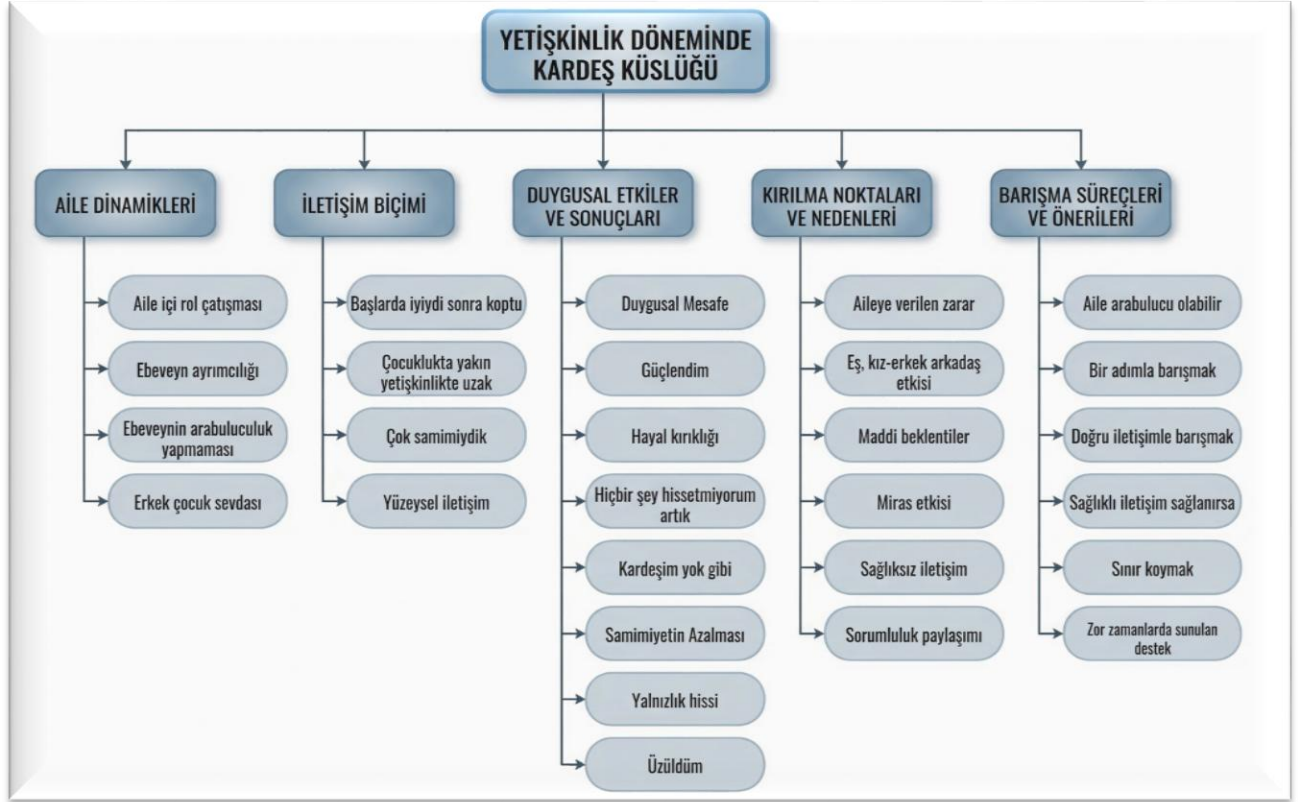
YETİŞKİNLİK DÖNEMİNDE KARDEŞ KÜSLÜĞÜ

AİLE DİNAMİKLERİ

Aile içi rol çatışması

Ebeveyn ayrımcılığı

Ebeveynin arabuluculuk yapmaması

Erkek çocuk sevdası

İLETİŞİM BİÇİMİ

Başlarda iyiydi sonra koptu

Çocuklukta yakın yetişkinlikte uzak

Çok samimiydik

Yüzeysel iletişim

DUYGUSAL ETKİLER VE SONUÇLARI

Duygusal Mesafe

Güçlendim

Hayal kırıklığı

Hiçbir şey hissetmiyorum artık

Kardeşim yok gibi

Samimiyetin Azalması

Yalnızlık hissi

Üzüldüm

KIRILMA NOKTALARI VE NEDENLERİ

Aileye verilen zarar

Eş, kız-erkek arkadaş etkisi

Maddi beklentiler

Miras etkisi

Sağlıksız iletişim

Sorumluluk paylaşımı

BARIŞMA SÜREÇLERİ VE ÖNERİLERİ

Aile arabulucu olabilir

Bir adımla barışmak

Doğru iletişimle barışmak

Sağlıklı iletişim sağlanırsa

Sınır koymak

Zor zamanlarda sunulan destek